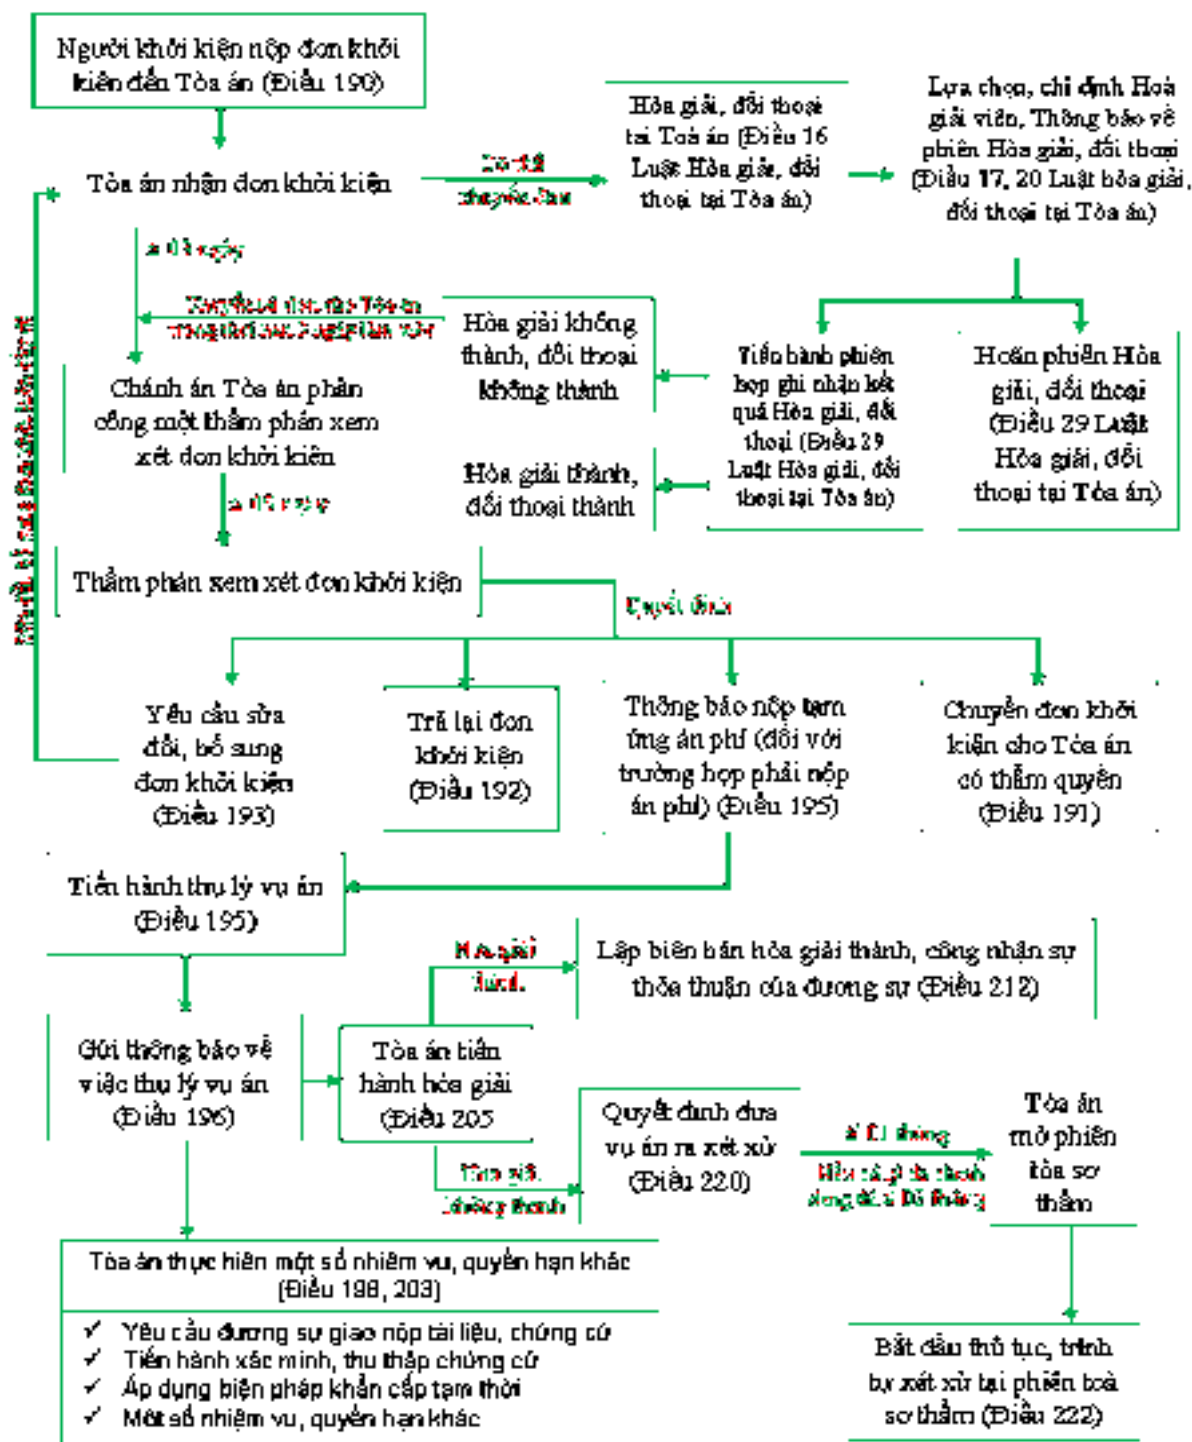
Người khởi kiện nộp đơn khởi kiện đến Tòa án (Điều 190)

Tòa án nhận đơn khởi kiện

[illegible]

Hòa giải, đối thoại tại Tòa án (Điều 16 Luật Hòa giải, đối thoại tại Tòa án)

Lựa chọn, chỉ định Hoà giải viên, Thông báo về phiên Hòa giải, đối thoại (Điều 17, 20 Luật hòa giải, đối thoại tại Tòa án)

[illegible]

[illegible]

Hòa giải không thành, đối thoại không thành

Tiến hành phiên họp ghi nhận kết quả Hòa giải, đối thoại (Điều 29 Luật Hòa giải, đối thoại tại Tòa án)

Hoãn phiên Hòa giải, đối thoại (Điều 29 Luật Hòa giải, đối thoại tại Tòa án)

Chánh án Tòa án phân công một thẩm phán xem xét đơn khởi kiện

Hòa giải thành, đối thoại thành

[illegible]

Thẩm phán xem xét đơn khởi kiện

Quyết định

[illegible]

Yêu cầu sửa đổi, bổ sung đơn khởi kiện (Điều 193)

Trả lại đơn khởi kiện (Điều 192)

Thông báo nộp tạm ứng án phí (đối với trường hợp phải nộp án phí) (Điều 195)

Chuyển đơn khởi kiện cho Tòa án có thẩm quyền (Điều 191)

Tiến hành thụ lý vụ án (Điều 195)

Hòa giải thành

Lập biên bản hòa giải thành, công nhận sự thỏa thuận của đương sự (Điều 212)

Gửi thông báo về việc thụ lý vụ án (Điều 196)

Tòa án tiến hành hòa giải (Điều 205

Hòa giải không thành

Quyết định đưa vụ án ra xét xử (Điều 220)

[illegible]

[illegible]

Tòa án mở phiên tòa sơ thẩm

Tòa án thực hiện một số nhiệm vụ, quyền hạn khác (Điều 198, 203)

✓ Yêu cầu đương sự giao nộp tài liệu, chứng cứ
✓ Tiến hành xác minh, thu thập chứng cứ
✓ Áp dụng biện pháp khẩn cấp tạm thời
✓ Một số nhiệm vụ, quyền hạn khác

Bắt đầu thủ tục, trình tự xét xử tại phiên tòa sơ thẩm (Điều 222)